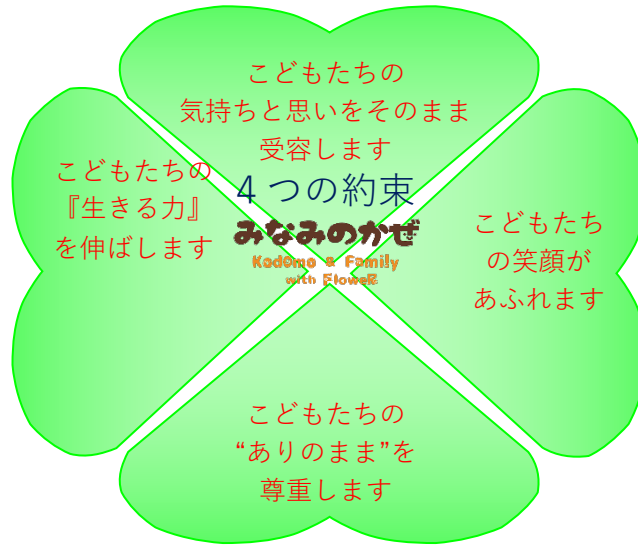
こどもたちの
気持ちと思いをそのまま
受容します

こどもたちの
『生きる力』
を伸ばします

４つの約束
みなみのかぜ
KodOmo & Family
with FloweR

こどもたち
の笑顔が
あふれます

こどもたちの
“ありのまま”を
尊重します